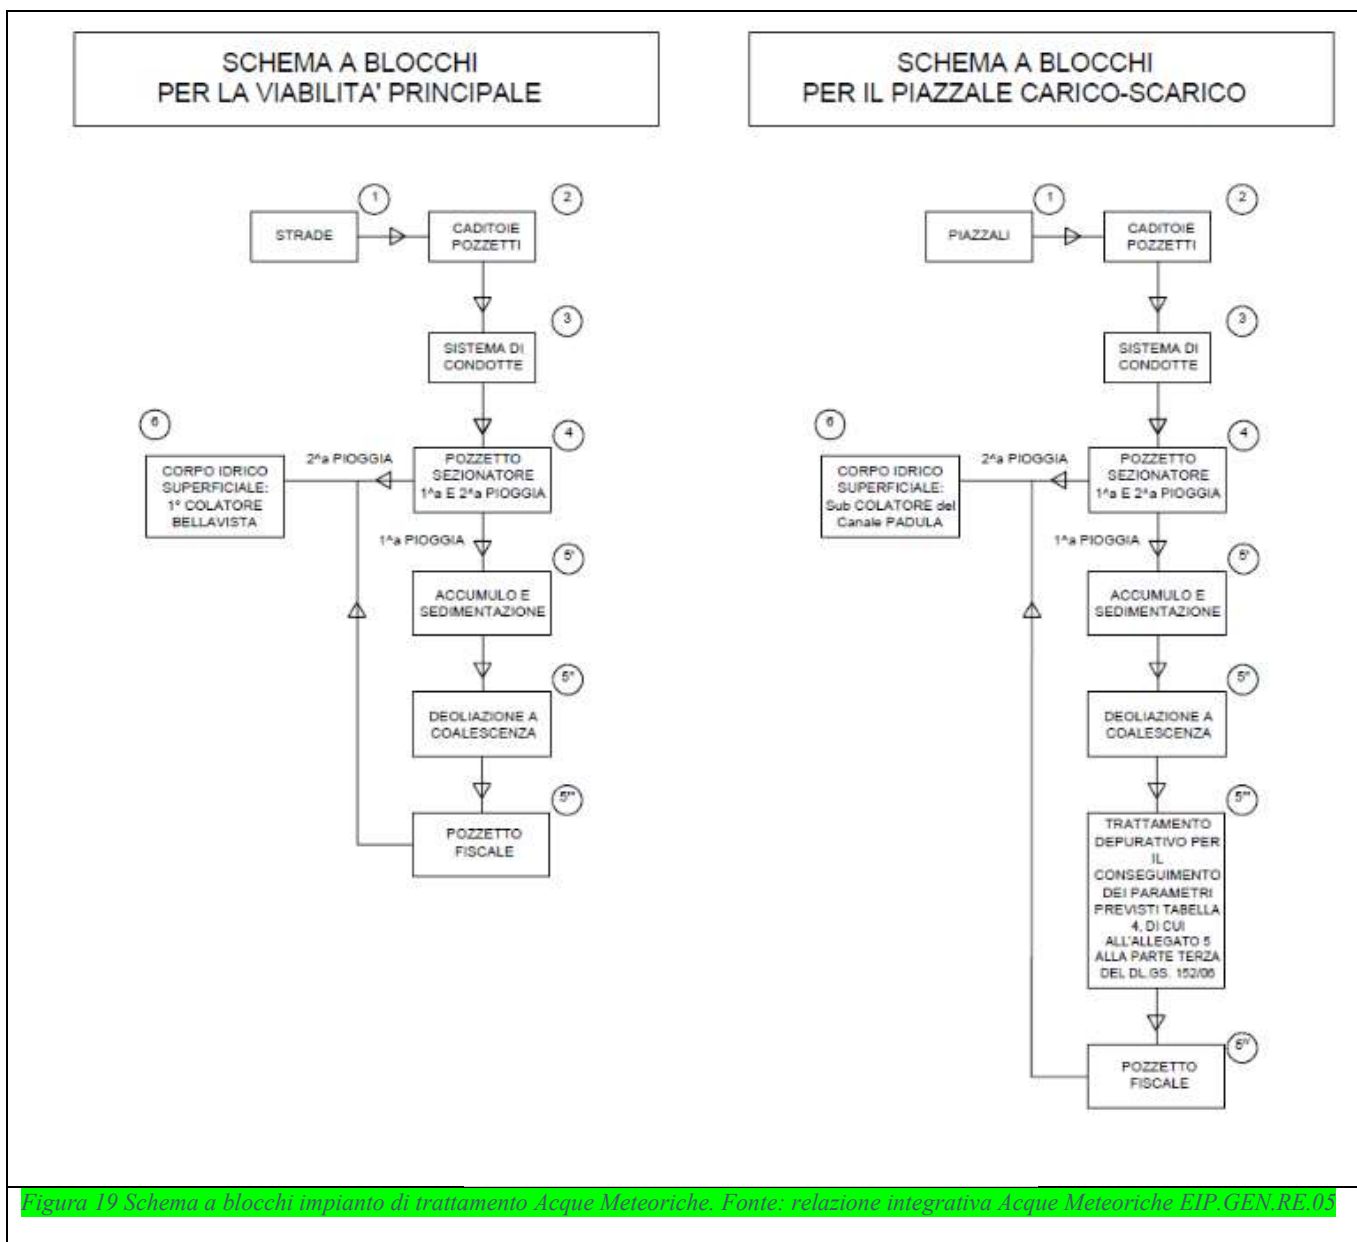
SCHEMA A BLOCCHI
PER LA VIABILITA' PRINCIPALE

1
STRADE

2
CADITOIE
POZZETTI

3
SISTEMA DI
CONDOTTE

4
POZZETTO
SEZIONATORE
1^a E 2^a PIOGGIA

2^a PIOGGIA

6
CORPO IDRICO
SUPERFICIALE:
1° COLATORE
BELLAVISTA

1^a PIOGGIA

5'
ACCUMULO E
SEDIMENTAZIONE

5"
DEOLIAZIONE A
COALESCENZA

5'''
POZZETTO
FISCALE

SCHEMA A BLOCCHI
PER IL PIAZZALE CARICO-SCARICO

1
PIAZZALI

2
CADITOIE
POZZETTI

3
SISTEMA DI
CONDOTTE

4
POZZETTO
SEZIONATORE
1^a E 2^a PIOGGIA

2^a PIOGGIA

6
CORPO IDRICO
SUPERFICIALE:
Sub COLATORE del
Canale PADULA

1^a PIOGGIA

5'
ACCUMULO E
SEDIMENTAZIONE

5"
DEOLIAZIONE A
COALESCENZA

5'''
TRATTAMENTO
DEPURATIVO PER
IL
CONSEGUIMENTO
DEI PARAMETRI
PREVISTI TABELLA
4, DI CUI
ALL'ALLEGATO 5
ALLA PARTE TERZA
DEL DL.GS. 152/06

5''
POZZETTO
FISCALE

Figura 19 Schema a blocchi impianto di trattamento Acque Meteoriche. Fonte: relazione integrativa Acque Meteoriche EIP.GEN.RE.05